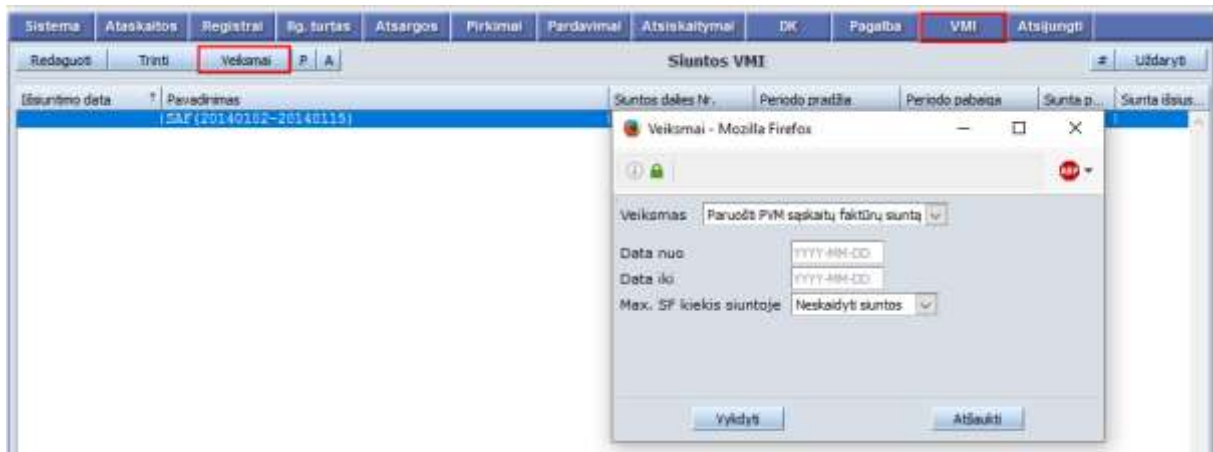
Sistema | Ataskaitos | Registrai | Ilg. turtas | Atsargos | Pirkimai | Pardavimai | Atsiskaitymai | DK | Pagalba | VMI | Atsijungti

Redaguoti | Trinti | Veiksmai | P | A

Siuntos VMI

# | Uždaryti

| Išsiuntimo data | Pavadinimas | Siuntos dalies Nr. | Periodo pradžia | Periodo pabaiga | Siunta p... | Siunta išsius... |
|---|---|---|---|---|---|---|
| | SAF (20140102-20140115) | | | | | |

Veiksmai - Mozilla Firefox

Veiksmas Paruošti PVM sąskaitų faktūrų siuntą

Data nuo YYYY-MM-DD
Data iki YYYY-MM-DD
Max. SF kiekis siuntoje Neskaidyti siuntos

Vykdyti | Atšaukti